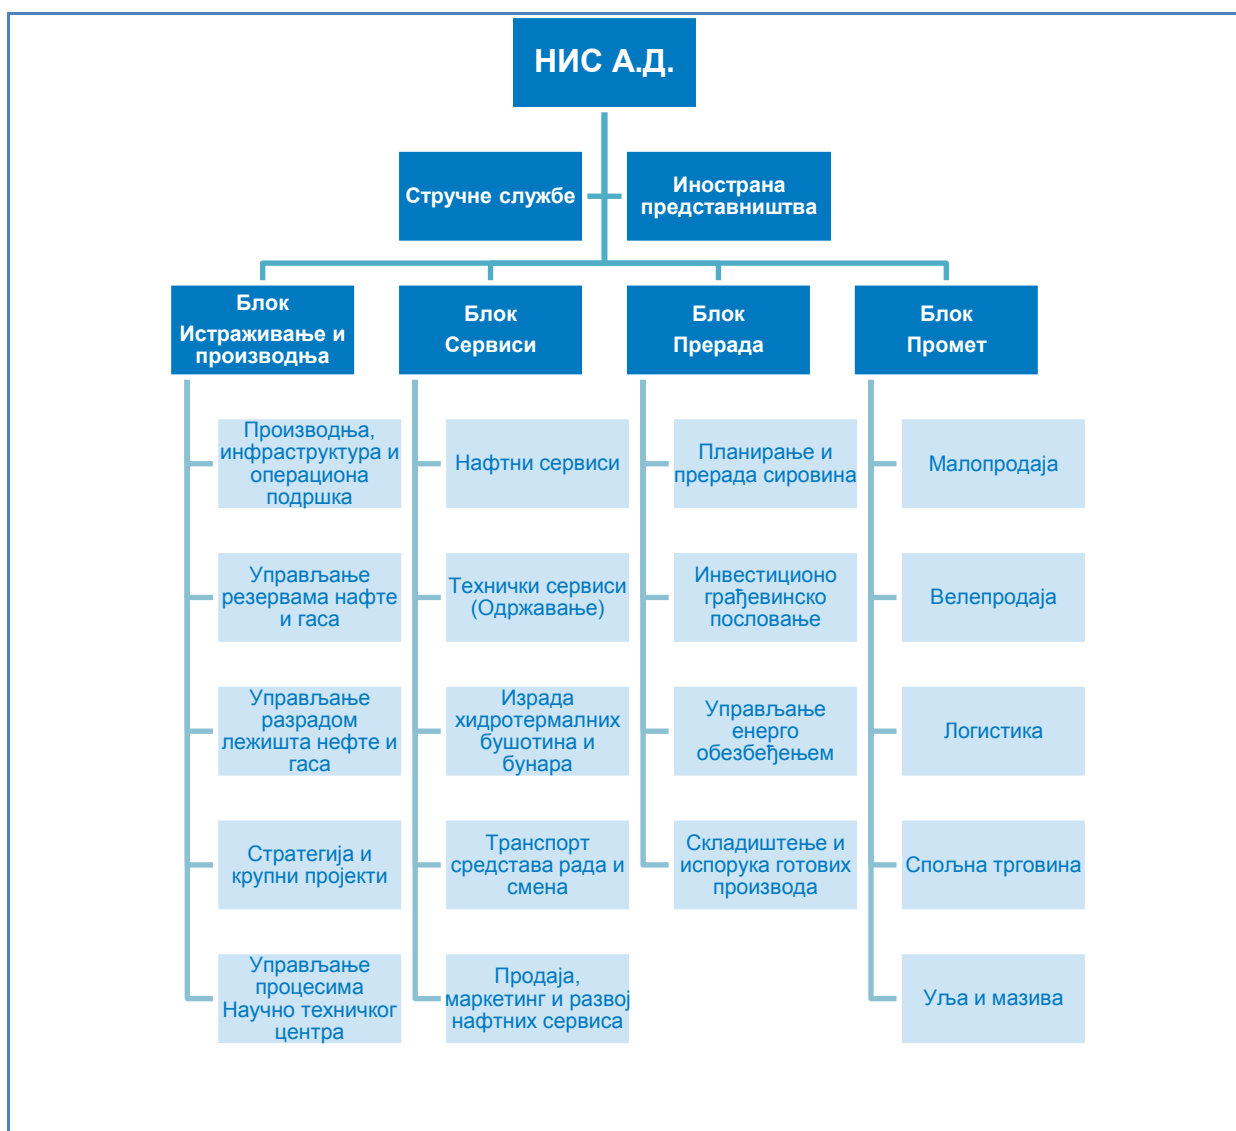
НИС А.Д.

Стручне службе

Иностранa представништва

Блок Истраживање и производња

Блок Сервиси

Блок Прерада

Блок Промет

Производња, инфраструктура и операциона подршка

Управљање резервама нафте и гаса

Управљање развојем лежишта нафте и гаса

Стратегија и крупни пројекти

Управљање процесима Научно техничког центра

Нафтни сервиси

Технички сервиси (Одржавање)

Израда хидротермалних бушотина и бунара

Транспорт средстава рада и смена

Продаја, маркетинг и развој нафтних сервиса

Планирање и прерада сировина

Инвестиционо грађевинско пословање

Управљање енерго обезбеђењем

Складиштење и испорука готових производа

Малопродаја

Велепродаја

Логистика

Спољна трговина

Уља и мазива